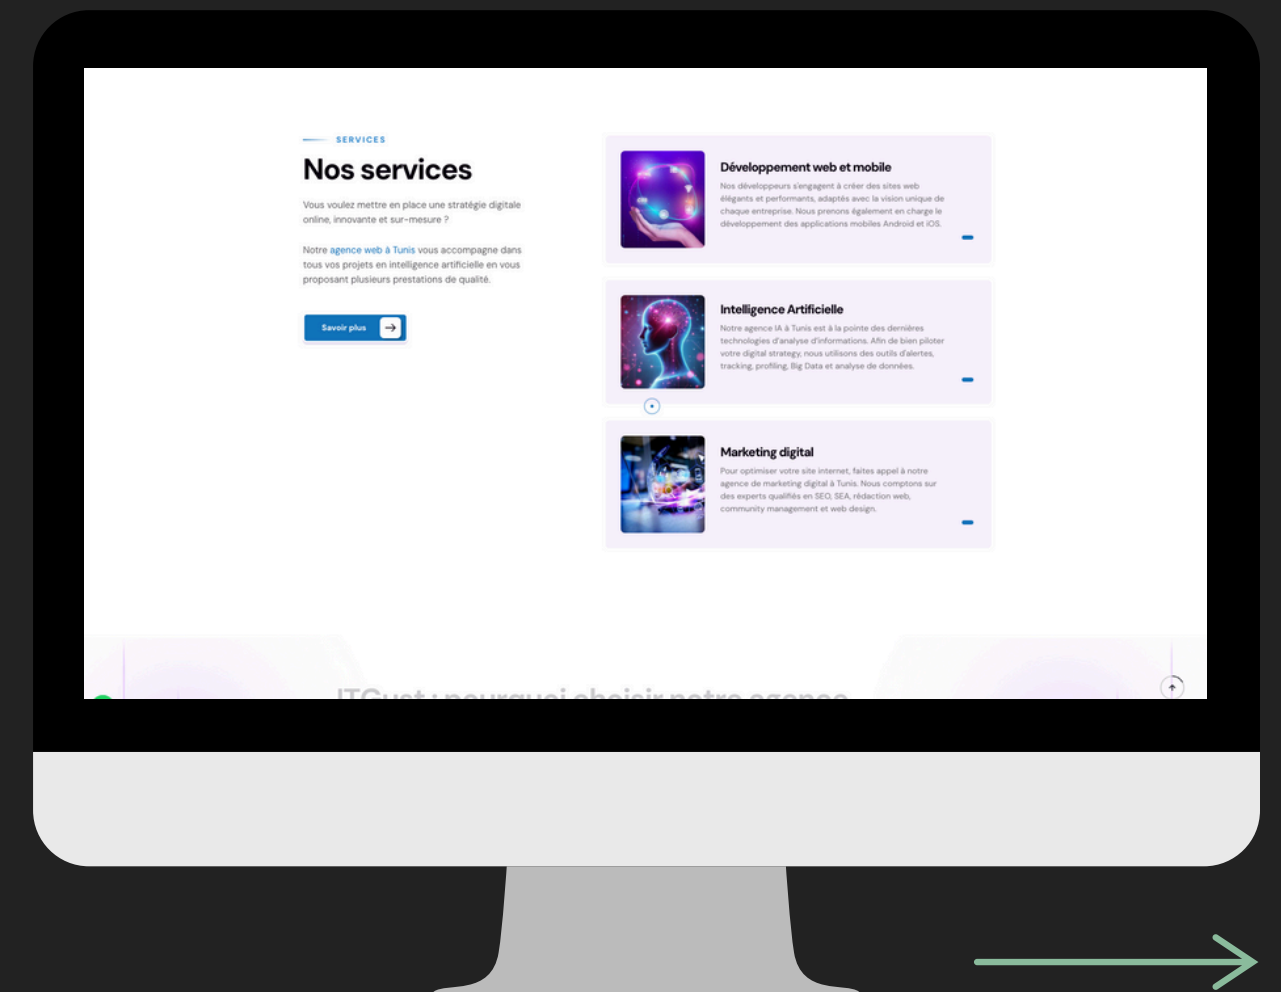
SERVICES

Nos services

Vous voulez mettre en place une stratégie digitale online, innovante et sur-mesure ?

Notre agence web à Tunis vous accompagne dans tous vos projets en intelligence artificielle en vous proposant plusieurs prestations de qualité.

Savoir plus

Développement web et mobile

Nos développeurs s'engagent à créer des sites web élégants et performants, adaptés avec la vision unique de chaque entreprise. Nous prenons également en charge le développement des applications mobiles Android et iOS.

Intelligence Artificielle

Notre agence IA à Tunis est à la pointe des dernières technologies d'analyse d'informations. Afin de bien piloter votre digital strategy, nous utilisons des outils d'alertes, tracking, profiling, Big Data et analyse de données.

Marketing digital

Pour optimiser votre site internet, faites appel à notre agence de marketing digital à Tunis. Nous comptons sur des experts qualifiés en SEO, SEA, rédaction web, community management et web design.

ITGust : pourquoi choisir notre agence